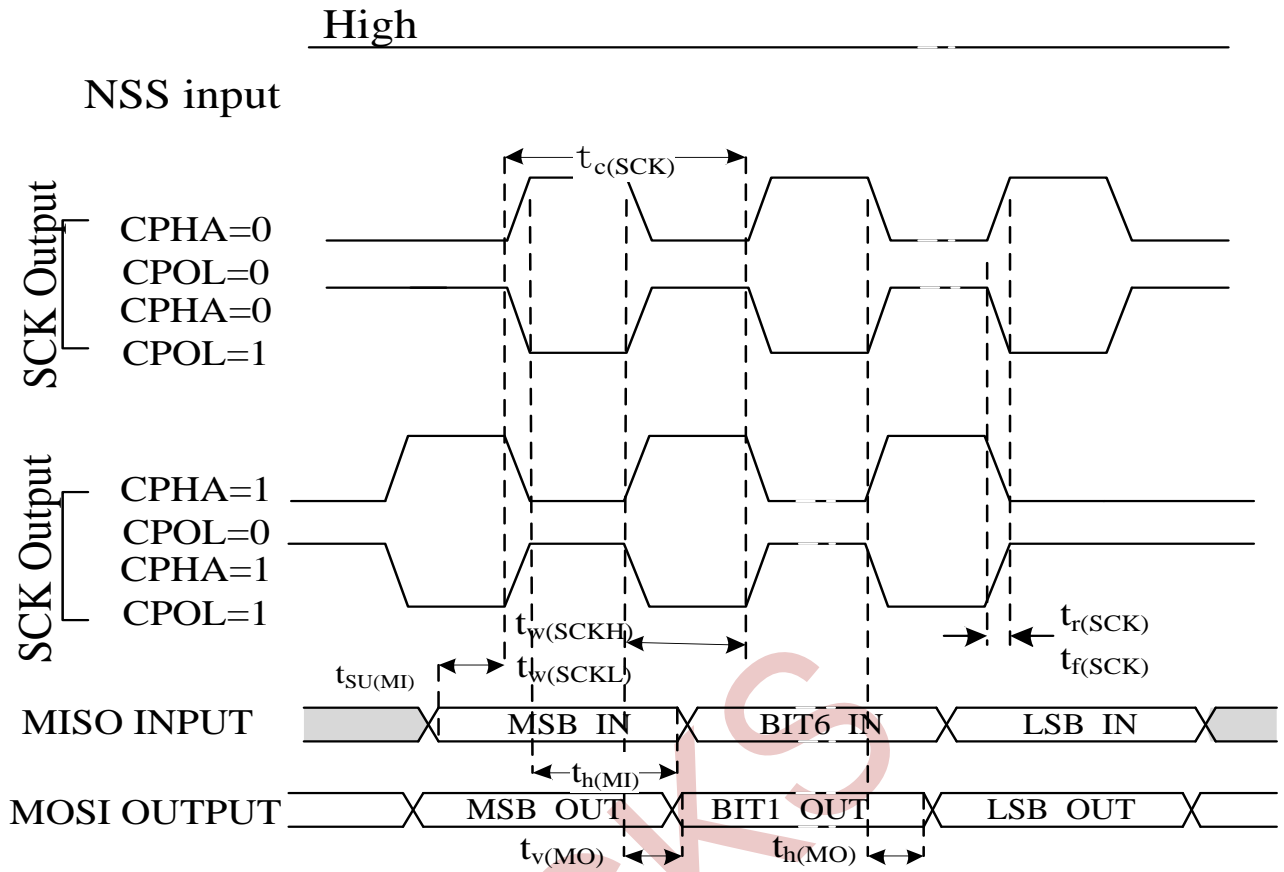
High

NSS input

$t_{c(SCK)}$

SCK Output

CPHA=0
CPOL=0
CPHA=0
CPOL=1

SCK Output

CPHA=1
CPOL=0
CPHA=1
CPOL=1

$t_{w(SCKH)}$
$t_{w(SCKL)}$

$t_{SU(MI)}$

$t_{r(SCK)}$
$t_{f(SCK)}$

MISO INPUT MSB IN BIT6 IN LSB IN

$t_{h(MI)}$

MOSI OUTPUT MSB OUT BIT1 OUT LSB OUT

$t_{v(MO)}$ $t_{h(MO)}$